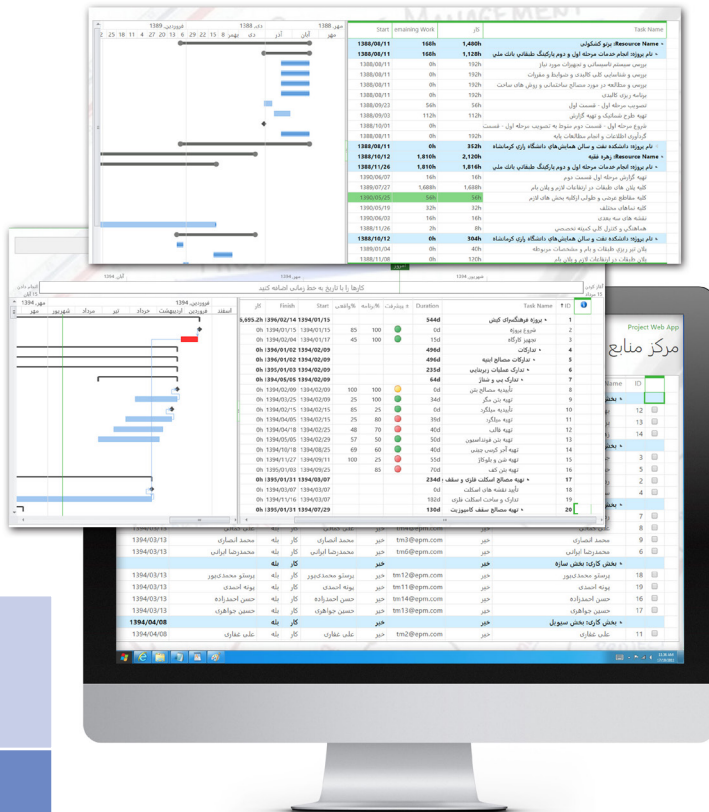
Task Name | کار | Remaining Work | Start

Resource Name ▪ برنو کشکولی
▪ نام پروژه: انجام خدمات مرحله اول و دوم پارکینگ طبقاتی بانک ملی 1,400h 168h 1388/08/11
بررسی سیستم تاسیساتی و تجهیزات مورد نیاز 1,128h 168h 1388/08/11
بررسی و شناسایی کلیه کاتالوگ ها و ضوابط و مقررات 192h 0h 1388/08/11
بررسی و مطالعه در مورد مصالح ساختمانی و روش های ساخت 192h 0h 1388/08/11
برنامه ریزی کالبدی 192h 0h 1388/08/11
تصویب مرحله اول - قسمت اول 192h 56h 1388/09/23
تهیه طرح شماتیک و تهیه گزارش 192h 112h 1388/09/23
شروع مرحله اول - قسمت دوم منوط به تصویب مرحله اول - قسمت 192h 0h 1388/10/01
گردآوری اطلاعات و انجام مطالعات پایه 192h 0h 1388/08/11
نام پروژه: دانشکده نفت و سالن همایش های دانشگاه رازی کرمانشاه 352h 0h 1388/08/11
Resource Name ▪ زهره عقیه 2,120h 1,810h 1388/10/12
▪ نام پروژه: انجام خدمات مرحله اول و دوم پارکینگ طبقاتی بانک ملی 1,816h 1,810h 1388/11/26
تهیه گزارش مرحله اول قسمت دوم 16h 16h 1390/06/07
کلیه پلان های طبقات در ارتفاعات لازم و پلان بام 1,688h 1,688h 1388/07/27
کلیه مقاطع عرضی و طولی ارائه بخش های لازم 56h 56h 1390/05/25
کلیه نماهای مختلف 32h 32h 1390/05/19
نقشه های سه بعدی 14h 14h 1390/06/03
هماهنگی و کنترل کلی کمیته تخصصی 8h 2h 1390/11/26
▪ نام پروژه: دانشکده نفت و سالن همایش های دانشگاه رازی کرمانشاه 504h 0h 1388/10/12
پلان تیر ریزی طبقات و بام و مشخصات مربوطه 40h 0h 1388/01/04
پلان طبقات در ارتفاعات لازم و پلان بام 120h 0h 1388/11/08

مهر 1388 | دی 1388 | فروردین 1389
آبان آذر دی بهمن 8 15 22 29 6 13 20 27 4 11 18 25

کارها را با تاریخ به خط زمانی اضافه کنید

| ID | Task Name | Duration | % پیشرفت | %برنامه | %واقعی | Start | Finish | کار |
|---|---|---|---|---|---|---|---|---|
| 1 | ▪ پروژه فرهنگسرای کیش | 544d | | | | 1394/01/15 | 1394/02/14 | 5,695.2h |
| 2 | شروع پروژه | 0d | | 100 | 85 | 1394/01/15 | 1394/01/15 | 0h |
| 3 | تجهیز کارگاه | 15d | | 100 | 45 | 1394/01/15 | 1394/01/17 | 0h |
| 4 | ▪ تدارکات | 496d | | | | 1394/02/09 | 1396/01/02 | 0h |
| 5 | ▪ تدارکات مصالح ابنیه | 496d | | | | 1394/02/09 | 1396/01/02 | 0h |
| 6 | ▪ تدارک عملیات زیربنایی | 235d | | | | 1394/02/09 | 1395/01/03 | 0h |
| 7 | ▪ تدارک بتن و شناژ | 64d | | | | 1394/02/09 | 1394/05/05 | 0h |
| 8 | تأییدیه مصالح بتن | 0d | | 100 | 100 | 1394/02/09 | 1394/02/09 | 0h |
| 9 | تهیه بتن مگر | 34d | | 100 | 25 | 1394/02/09 | 1394/03/26 | 0h |
| 10 | تأییدیه میلگرد | 0d | | 25 | 85 | 1394/02/15 | 1394/02/15 | 0h |
| 11 | تهیه میلگرد | 34d | | 25 | 80 | 1394/02/15 | 1394/04/02 | 0h |
| 12 | تهیه قالب | 40d | | 70 | 48 | 1394/02/25 | 1394/04/18 | 0h |
| 13 | تهیه بتن فونداسیون | 50d | | 50 | 57 | 1394/02/25 | 1394/05/05 | 0h |
| 14 | تهیه آجر کرمی جینی | 40d | | 60 | 69 | 1394/08/25 | 1394/10/18 | 0h |
| 15 | تهیه بتن و بلوکاژ | 55d | | 100 | 80 | 1394/09/11 | 1394/11/27 | 0h |
| 16 | تهیه بتن کف | 70d | | 70 | 85 | 1394/09/25 | 1395/01/03 | 0h |
| 17 | ▪ تهیه مصالح اسکلت فلزی و سقف | 234d | | | | 1394/03/07 | 1395/01/03 | 0h |
| 18 | تأیید نقشه های اسکلت | 0d | | | | 1394/03/07 | 1394/03/07 | 0h |
| 19 | تدارک و ساخت اسکلت فلزی | 182d | | | | 1394/11/16 | 1394/11/16 | 0h |
| 20 | ▪ تهیه مصالح سقف کامپوزیت | 130d | | | | 1394/07/29 | 1395/01/31 | 0h |

فروردین 1394 | اردیبهشت | خرداد | تیر | مرداد | شهریور | مهر
اسفند فروردین

Project Web App
مرکز منابع
Name ID

| ID | | | | | | | |
|---|---|---|---|---|---|---|---|
| 8 | محمد انصاری | خیر | tm3@epm.com | خیر | محمد انصاری | کار | بله | محمد انصاری | 1394/03/13 |
| 9 | محمدرضا ایرانی | خیر | tm@epm.com | خیر | محمدرضا ایرانی | کار | بله | محمدرضا ایرانی | 1394/03/13 |
| | ▪ بخش کارید: بخش سازه | خیر | | خیر | | کار | بله | | |
| 15 | پرستو محمدکبور | خیر | tm12@epm.com | خیر | پرستو محمدکبور | کار | بله | پرستو محمدکبور | 1394/03/13 |
| 16 | یونه احمدی | خیر | tm11@epm.com | خیر | یونه احمدی | کار | بله | یونه احمدی | 1394/03/13 |
| 16 | حسن احمدزاده | خیر | tm14@epm.com | خیر | حسن احمدزاده | کار | بله | حسن احمدزاده | 1394/03/13 |
| 17 | حسین جواهری | خیر | tm13@epm.com | خیر | حسین جواهری | کار | بله | حسین جواهری | 1394/03/13 |
| | ▪ بخش کارید: بخش سیویل | خیر | | خیر | | کار | بله | | 1394/04/08 |
| 11 | علی غفاری | خیر | tm2@epm.com | خیر | علی غفاری | کار | بله | علی غفاری | 1394/04/08 |